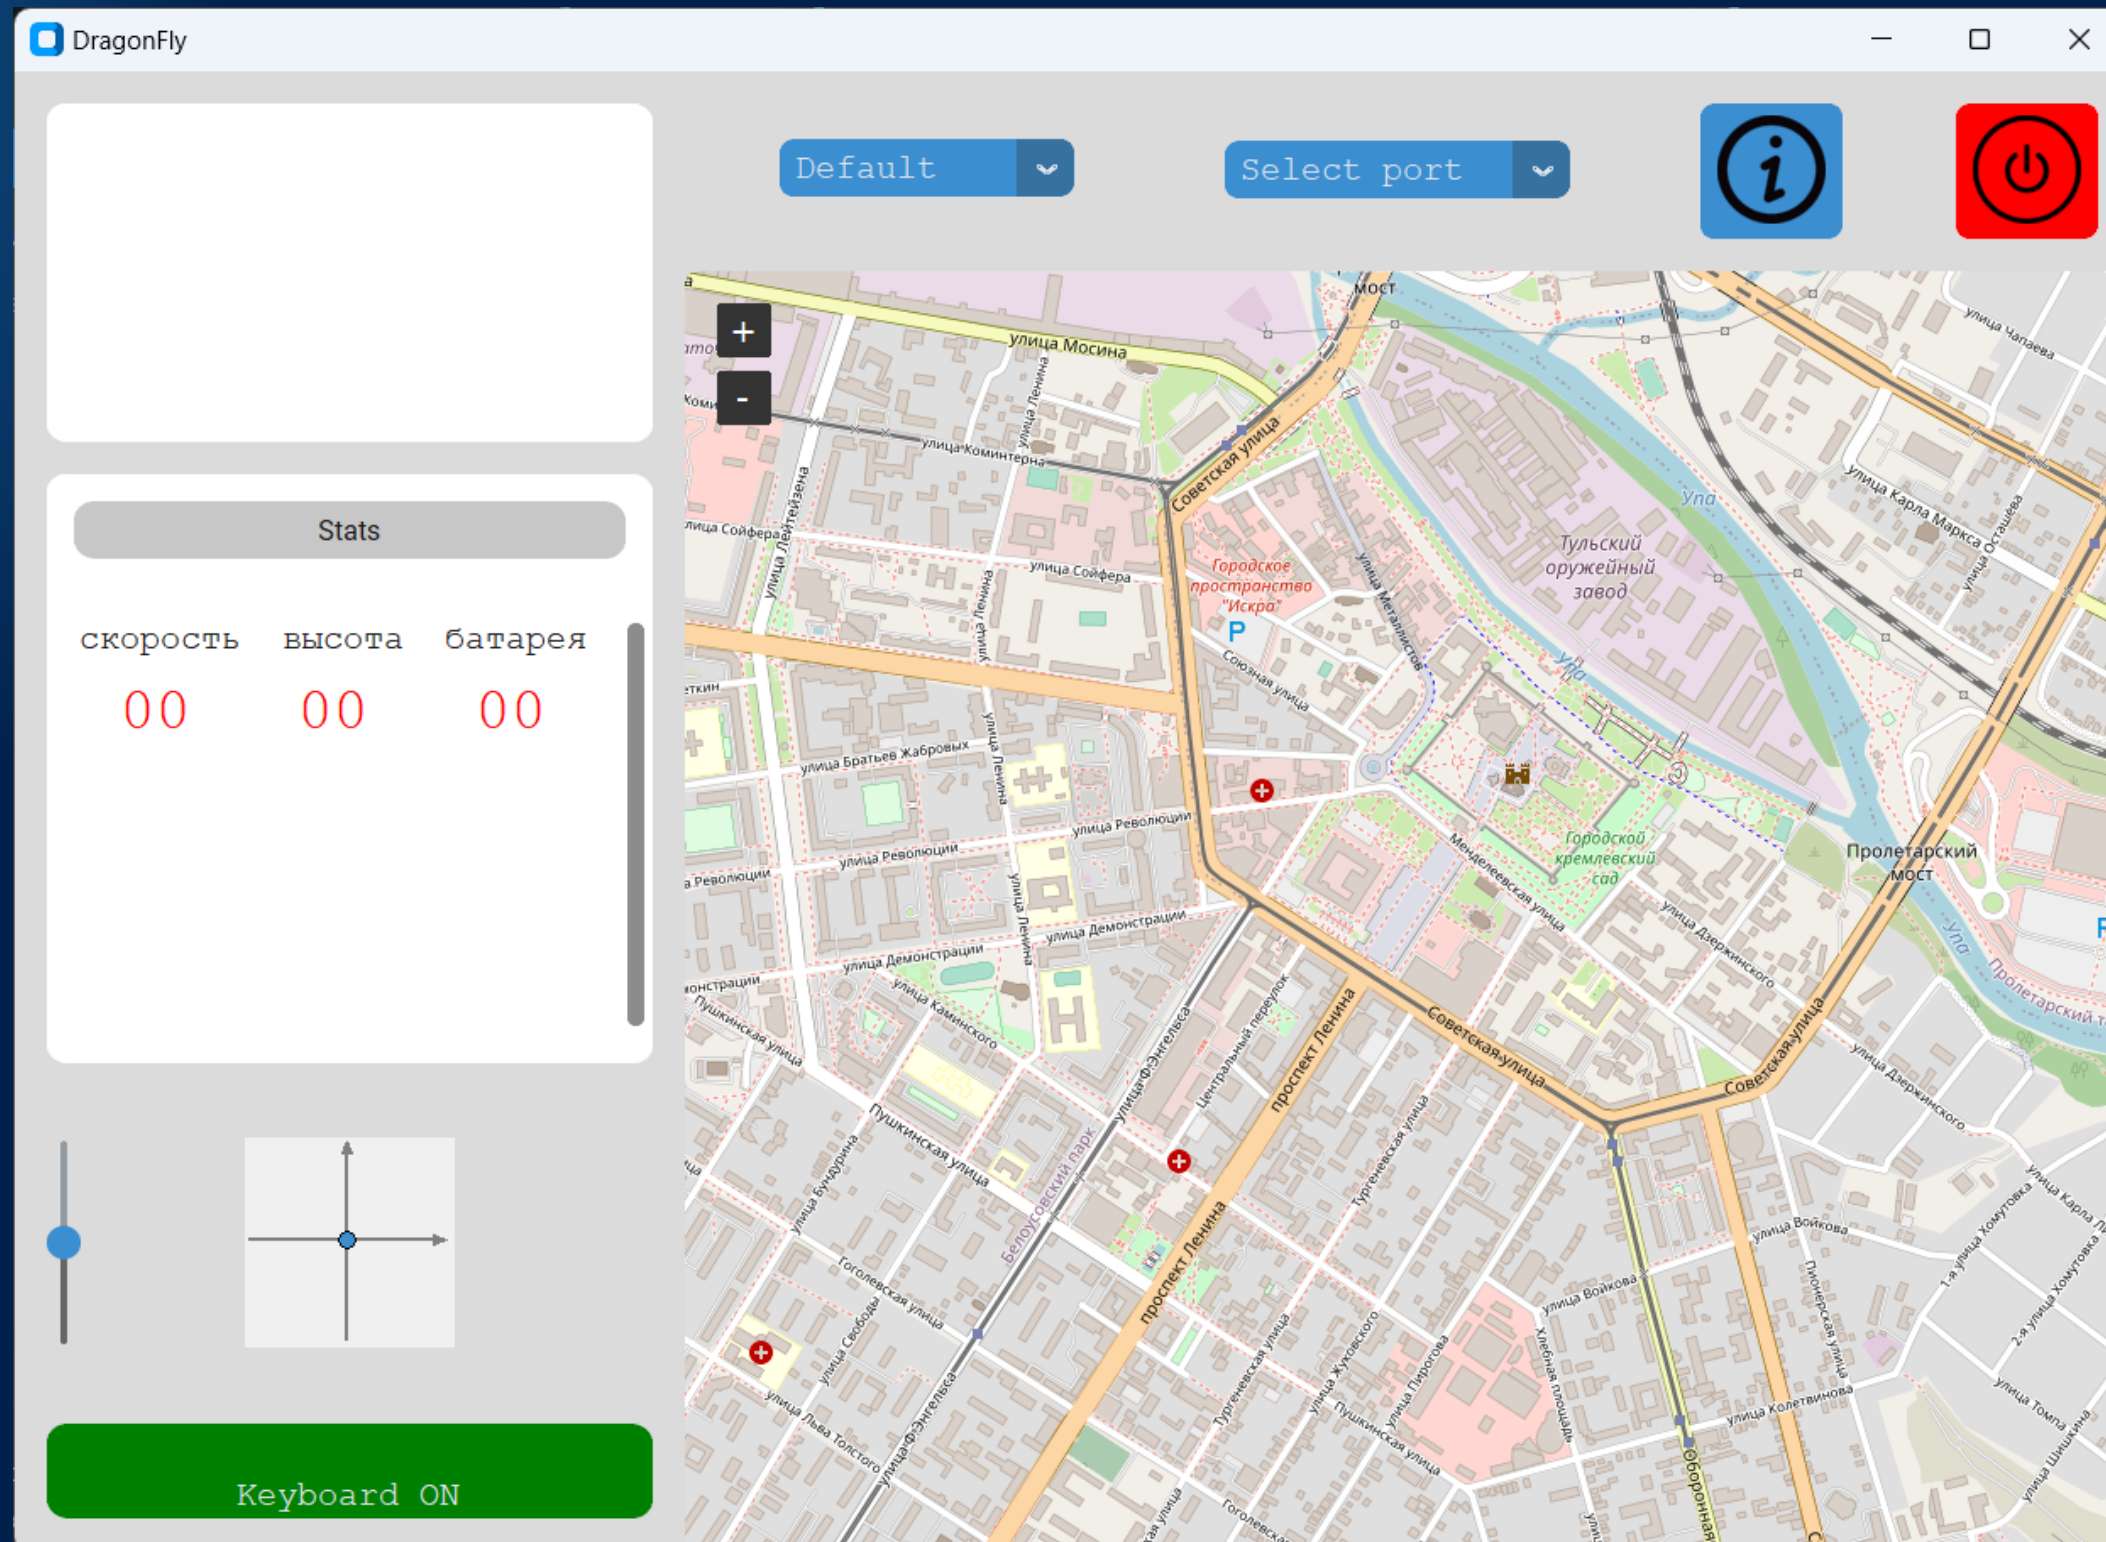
DragonFly

Default

Select port

Stats

скорость высота батарея

00 00 00

Keyboard ON

+
-

мост
улица Мосина
улица Коминтерна
Советская улица
улица Чапаева
улица Карла Маркса
улица Осташева
Упа
Тульский оружейный завод
Городское пространство "Искра"
улица Металлистов
Союзная улица
улица Софьера
улица Софьера
улица Лейтейзена
улица Ленина
улица Братьев Жабровых
улица Революции
улица Революции
улица Демонстрации
улица Демонстрации
Городской кремлевский сад
Менделеевская улица
Пролетарский мост
улица Дзержинского
Пролетарский
Советская улица
Советская улица
улица Каминского
Пушкинская улица
Пушкинская улица
улица Ф.Энгельса
Центральный переулок
проспект Ленина
проспект Ленина
Белоусовский парк
Тургеневская улица
улица Жуковского
улица Пирогова
Хлебная площадь
Пионерская улица
улица Войкова
улица Войкова
1-я улица Хомутовка
2-я улица Хомутовка
улица Колетвинова
улица Тома
улица Шишкина
Оборонная
улица Бундурина
улица Свободы
Гоголевская улица
улица Льва Толстого
улица Ф.Энгельса